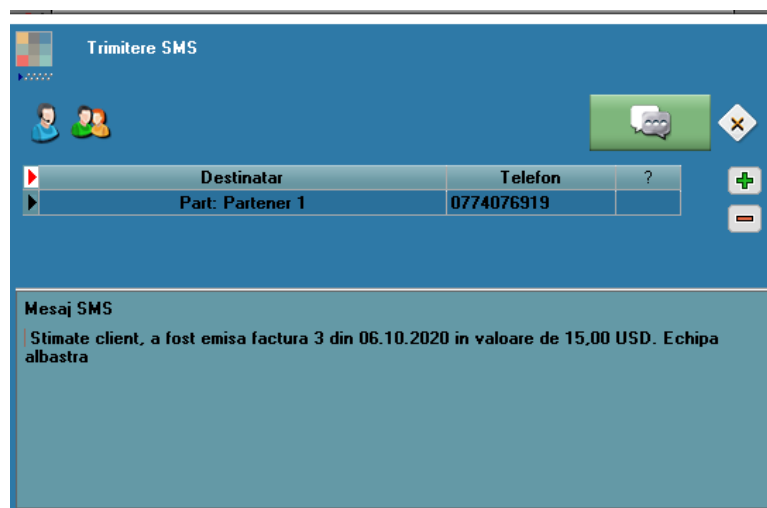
Trimitere SMS

| Destinatar | Telefon | ? |
|---|---|---|
| Part: Partener 1 | 0774076919 | |

Mesaj SMS

Stimate client, a fost emisa factura 3 din 06.10.2020 in valoare de 15,00 USD. Echipa albastra